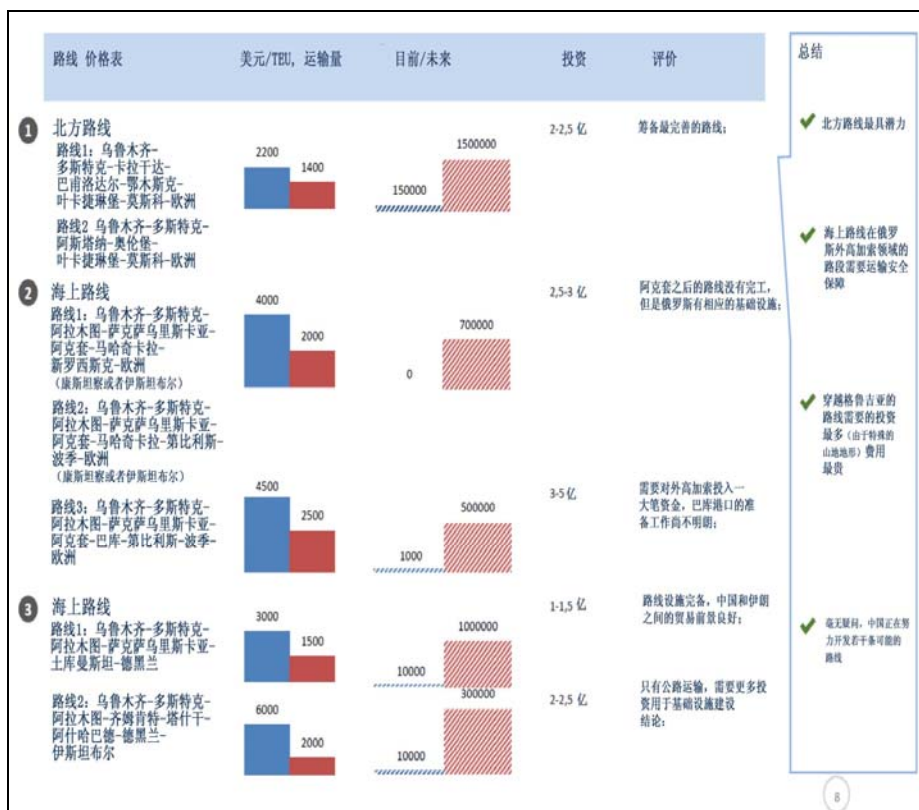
| 路线 价格表 | 美元/TEU, 运输量 | 目前/未来 | 投资 | 评价 |
|---|---|---|---|---|
| 1 北方路线 路线1：乌鲁木齐-多斯特克-卡拉干达-巴甫洛达尔-鄂木斯克-叶卡捷琳堡-莫斯科-欧洲 路线2 乌鲁木齐-多斯特克-阿斯塔纳-奥伦堡-叶卡捷琳堡-莫斯科-欧洲 | 2200 1400 | 150000 1500000 | 2-2,5 亿 | 筹备最完善的路线； |
| 2 海上路线 路线1：乌鲁木齐-多斯特克-阿拉木图-萨克萨乌里斯卡亚-阿克套-马哈奇卡拉-新罗西斯克-欧洲（康斯坦察或者伊斯坦布尔） 路线2：乌鲁木齐-多斯特克-阿拉木图-萨克萨乌里斯卡亚-阿克套-马哈奇卡拉-第比利斯-波季-欧洲（康斯坦察或者伊斯坦布尔） | 4000 2000 | 0 700000 | 2,5-3 亿 | 阿克套之后的路线没有完工，但是俄罗斯有相应的基础设施； |
| 路线3：乌鲁木齐-多斯特克-阿拉木图-萨克萨乌里斯卡亚-阿克套-巴库-第比利斯-波季-欧洲 | 4500 2500 | 1000 500000 | 3-5 亿 | 需要对外高加索投入一大笔资金，巴库港口的准备工作尚不明朗； |
| 3 海上路线 路线1：乌鲁木齐-多斯特克-阿拉木图-萨克萨乌里斯卡亚-土库曼斯坦-德黑兰 | 3000 1500 | 10000 1000000 | 1-1,5 亿 | 路线设施完备，中国和伊朗之间的贸易前景良好； |
| 路线2：乌鲁木齐-多斯特克-阿拉木图-齐姆肯特-塔什干-阿什哈巴德-德黑兰-伊斯坦布尔 | 6000 2000 | 10000 300000 | 2-2,5 亿 | 只有公路运输，需要更多投资用于基础设施建设 结论： |

总结

✔ 北方路线最具潜力

✔ 海上路线在俄罗斯外高加索领域的路段需要运输安全保障

✔ 穿越格鲁吉亚的路线需要的投资最多（由于特殊的山地地形）费用最贵

✔ 毫无疑问，中国正在努力开发若干条可能的路线

8